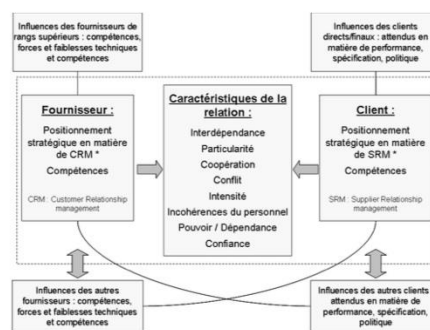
Influences des fournisseurs de rangs supérieurs : compétences, forces et faiblesses techniques et compétences

Influences des clients directs/finaux : attendus en matière de performance, spécification, politique

Fournisseur :

Positionnement stratégique en matière de CRM *

Compétences

CRM : Customer Relationship management

Caractéristiques de la relation :

Interdépendance

Particularité

Coopération

Conflit

Intensité

Incohérences du personnel

Pouvoir / Dépendance

Confiance

Client :

Positionnement stratégique en matière de SRM *

Compétences

SRM : Supplier Relationship management

Influences des autres fournisseurs : compétences, forces et faiblesses techniques et compétences

Influences des autres clients attendus en matière de performance, spécification, politique